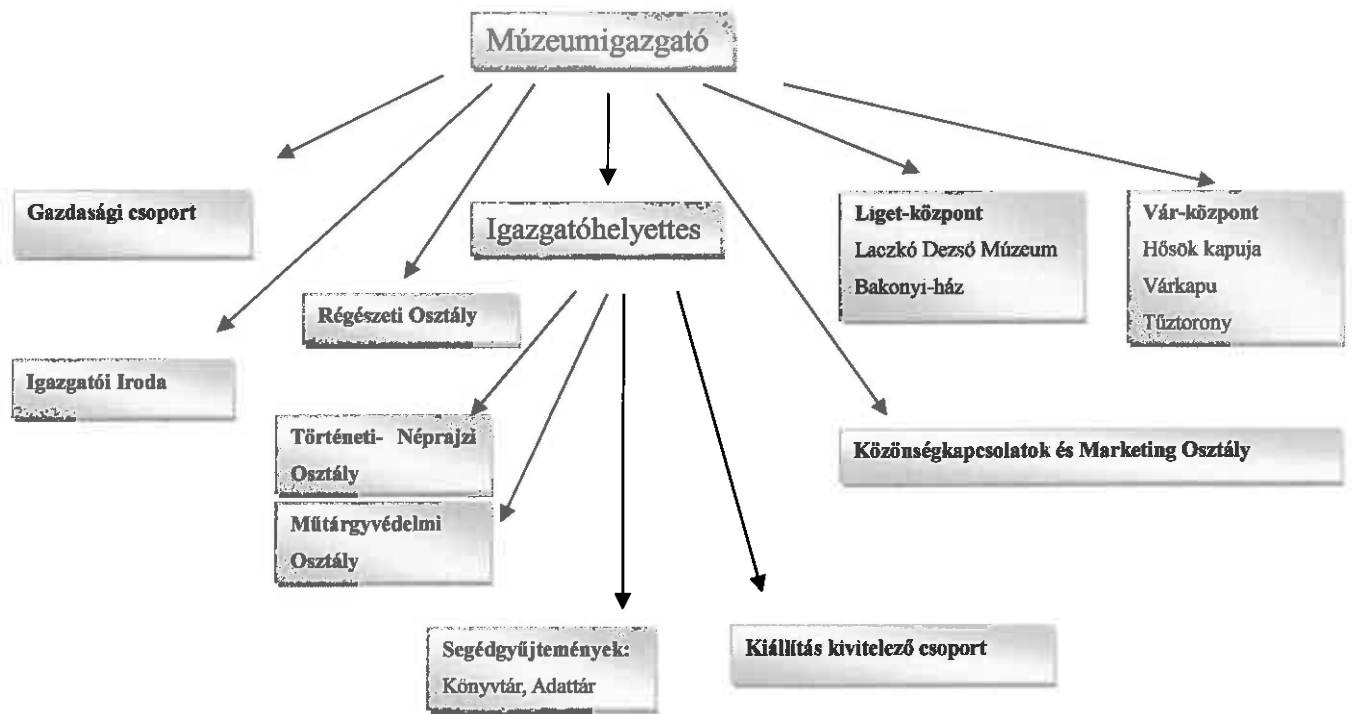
Múzeumigazgató

Gazdasági csoport

Igazgatóhelyettes

Liget-központ
Laczkó Dezső Múzeum
Bakonyi-ház

Vár-központ
Hősök kapuja
Várkapu
Tűztorony

Régészeti Osztály

Igazgatói Iroda

Történeti- Néprajzi Osztály

Közönségkapcsolatok és Marketing Osztály

Műtárgyvédelmi Osztály

Segédgyűjtemények:
Könyvtár, Adattár

Kiállítás kivitelező csoport